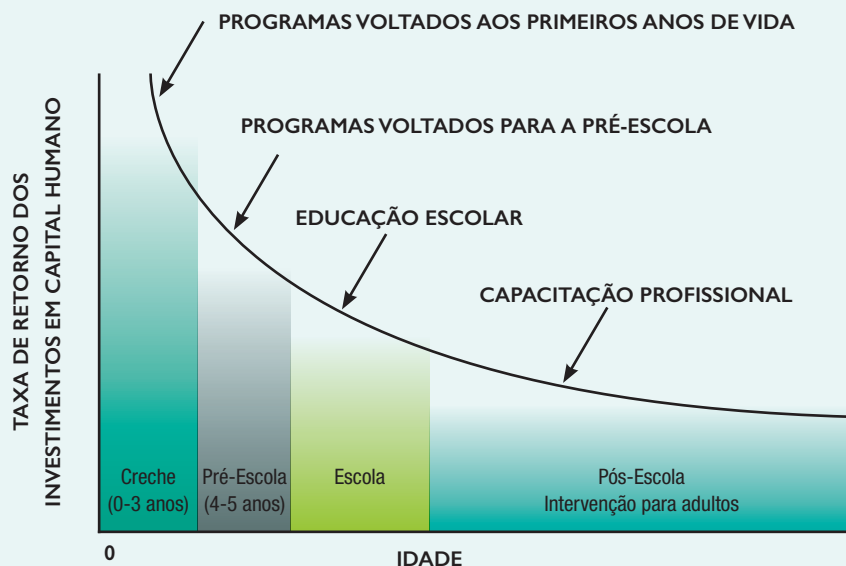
PROGRAMAS VOLTADOS AOS PRIMEIROS ANOS DE VIDA

PROGRAMAS VOLTADOS PARA A PRÉ-ESCOLA

EDUCAÇÃO ESCOLAR

CAPACITAÇÃO PROFISSIONAL

TAXA DE RETORNO DOS INVESTIMENTOS EM CAPITAL HUMANO

Creche (0-3 anos)

Pré-Escola (4-5 anos)

Escola

Pós-Escola Intervenção para adultos

0

IDADE